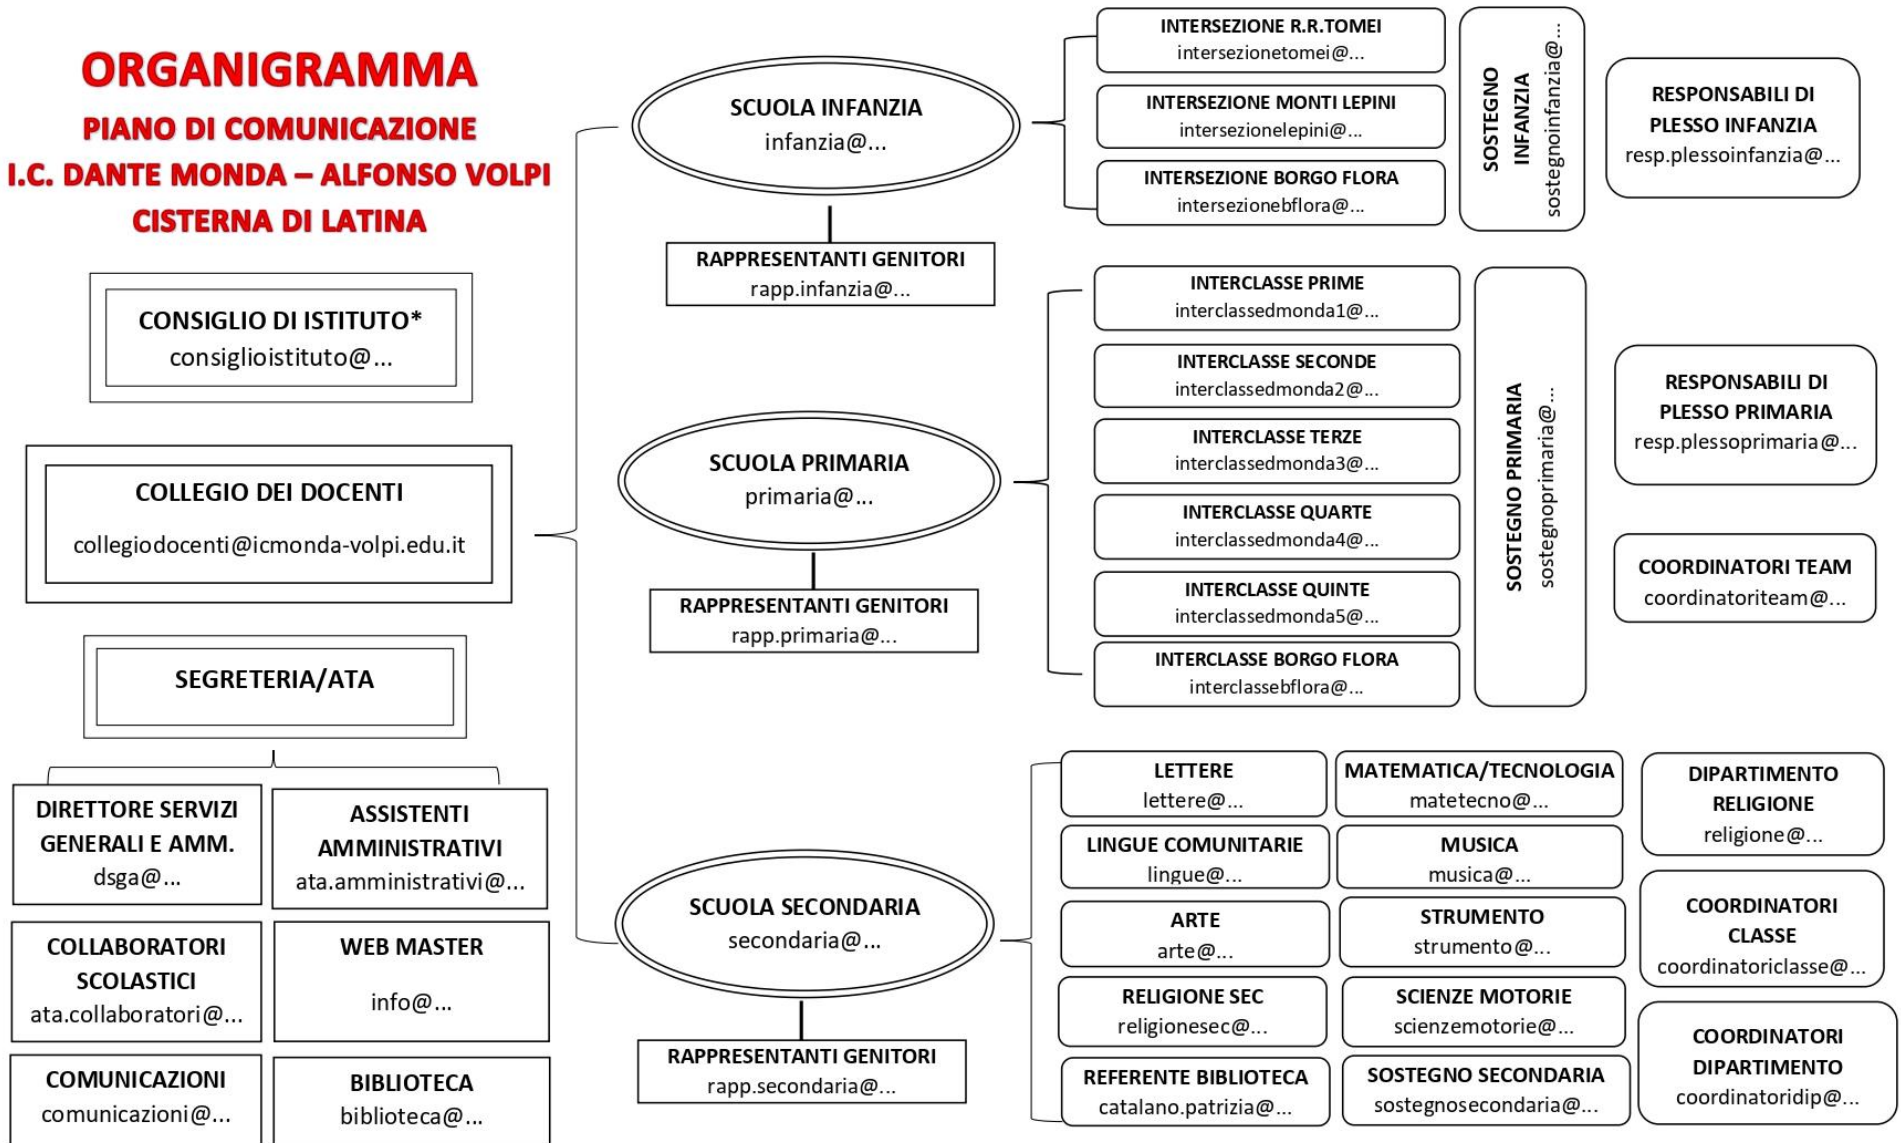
ORGANIGRAMMA
PIANO DI COMUNICAZIONE
I.C. DANTE MONDA – ALFONSO VOLPI
CISTERNA DI LATINA

CONSIGLIO DI ISTITUTO*
consiglioistituto@...

COLLEGIO DEI DOCENTI
collegiodocenti@icmonda-volpi.edu.it

SEGRETERIA/ATA

DIRETTORE SERVIZI GENERALI E AMM.
dsga@...

ASSISTENTI AMMINISTRATIVI
ata.amministrativi@...

COLLABORATORI SCOLASTICI
ata.collaboratori@...

WEB MASTER
info@...

COMUNICAZIONI
comunicazioni@...

BIBLIOTECA
biblioteca@...

SCUOLA INFANZIA
infanzia@...

RAPPRESENTANTI GENITORI
rapp.infanzia@...

INTERSEZIONE R.R.TOMEI
intersezionetomei@...

INTERSEZIONE MONTI LEPINI
intersezionelepini@...

INTERSEZIONE BORGO FLORA
intersezionebflora@...

SOSTEGNO INFANZIA
sostegnoinfanzia@...

RESPONSABILI DI PLESSO INFANZIA
resp.plessoinfanzia@...

SCUOLA PRIMARIA
primaria@...

RAPPRESENTANTI GENITORI
rapp.primaria@...

INTERCLASSE PRIME
interclassedmonda1@...

INTERCLASSE SECONDE
interclassedmonda2@...

INTERCLASSE TERZE
interclassedmonda3@...

INTERCLASSE QUARTE
interclassedmonda4@...

INTERCLASSE QUINTE
interclassedmonda5@...

INTERCLASSE BORGO FLORA
interclassebflora@...

SOSTEGNO PRIMARIA
sostegnoprimaria@...

RESPONSABILI DI PLESSO PRIMARIA
resp.plessoprimaria@...

COORDINATORI TEAM
coordinatoriteam@...

SCUOLA SECONDARIA
secondaria@...

RAPPRESENTANTI GENITORI
rapp.secondaria@...

LETTERE
lettere@...

MATEMATICA/TECNOLOGIA
matetecno@...

LINGUE COMUNITARIE
lingue@...

MUSICA
musica@...

ARTE
arte@...

STRUMENTO
strumento@...

RELIGIONE SEC
religionesec@...

SCIENZE MOTORIE
scienzemotorie@...

REFERENTE BIBLIOTECA
catalano.patrizia@...

SOSTEGNO SECONDARIA
sostegnosecondaria@...

DIPARTIMENTO RELIGIONE
religione@...

COORDINATORI CLASSE
coordinatoriclasse@...

COORDINATORI DIPARTIMENTO
coordinatoridip@...